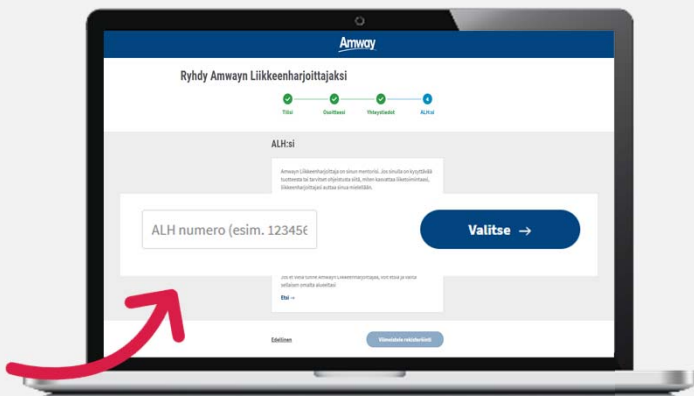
Amway

Ryhdy Amwayn Liikkeenharjoittajaksi

Tili Osoitteesi Yhteystiedot ALH:si

ALH:si

Amwayn Liikkeenharjoittaja on sinun mentorisi. Jos sinulla on kysyttävää tuotteista tai tarvitset ohjeistusta siitä, miten kasvattaa liiketoimintaasi, Liikkeenharjoittajasi auttaa sinua mielellään.

ALH numero (esim. 123456

Valitse →

Jos et vielä tunne Amwayn Liikkeenharjoittajaa, voit etsiä ja valita sellaisen omalta alueeltasi

Etsi →

Edellinen

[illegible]